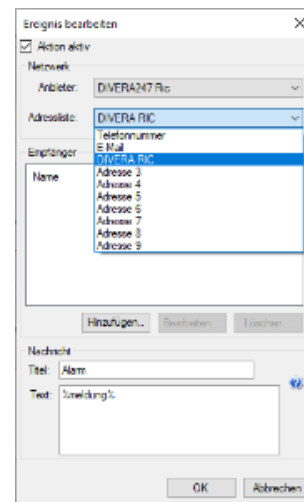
Ereignis bearbeiten
×
☑ Aktion aktiv
Netzwerk
Anbieter: DIVERA247 Ric
Adressliste: DIVERA RIC
Telefonnummer
E-Mail
DIVERA RIC
Adresse 3
Adresse 4
Adresse 5
Adresse 6
Adresse 7
Adresse 8
Adresse 9
Empfänger
Name
Hinzufügen... Bearbeiten... Löschen
Nachricht
Titel: Alarm
Text: %meldung%
OK Abbrechen